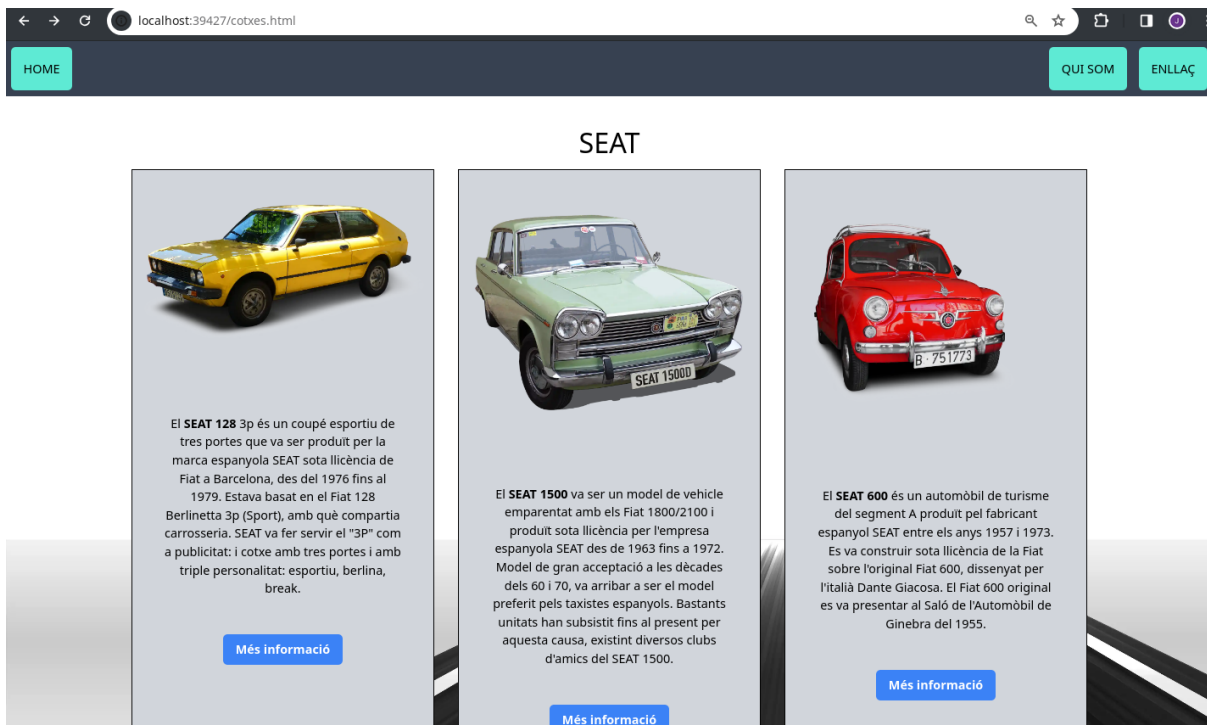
localhost:39427/cotxes.html

HOME

QUI SOM

ENLLAÇ

SEAT

SEAT 1500D

B · 751773

El **SEAT 128** 3p és un coupé esportiu de tres portes que va ser produït per la marca espanyola SEAT sota llicència de Fiat a Barcelona, des del 1976 fins al 1979. Estava basat en el Fiat 128 Berlinetta 3p (Sport), amb què compartia carrosseria. SEAT va fer servir el "3P" com a publicitat: i cotxe amb tres portes i amb triple personalitat: esportiu, berlina, break.

Més informació

El **SEAT 1500** va ser un model de vehicle emparentat amb els Fiat 1800/2100 i produït sota llicència per l'empresa espanyola SEAT des de 1963 fins a 1972. Model de gran acceptació a les dècades dels 60 i 70, va arribar a ser el model preferit pels taxistes espanyols. Bastants unitats han subsistit fins al present per aquesta causa, existint diversos clubs d'amics del SEAT 1500.

Més informació

El **SEAT 600** és un automòbil de turisme del segment A produït pel fabricant espanyol SEAT entre els anys 1957 i 1973. Es va construir sota llicència de la Fiat sobre l'original Fiat 600, dissenyat per l'italià Dante Giacosa. El Fiat 600 original es va presentar al Saló de l'Automòbil de Ginebra del 1955.

Més informació